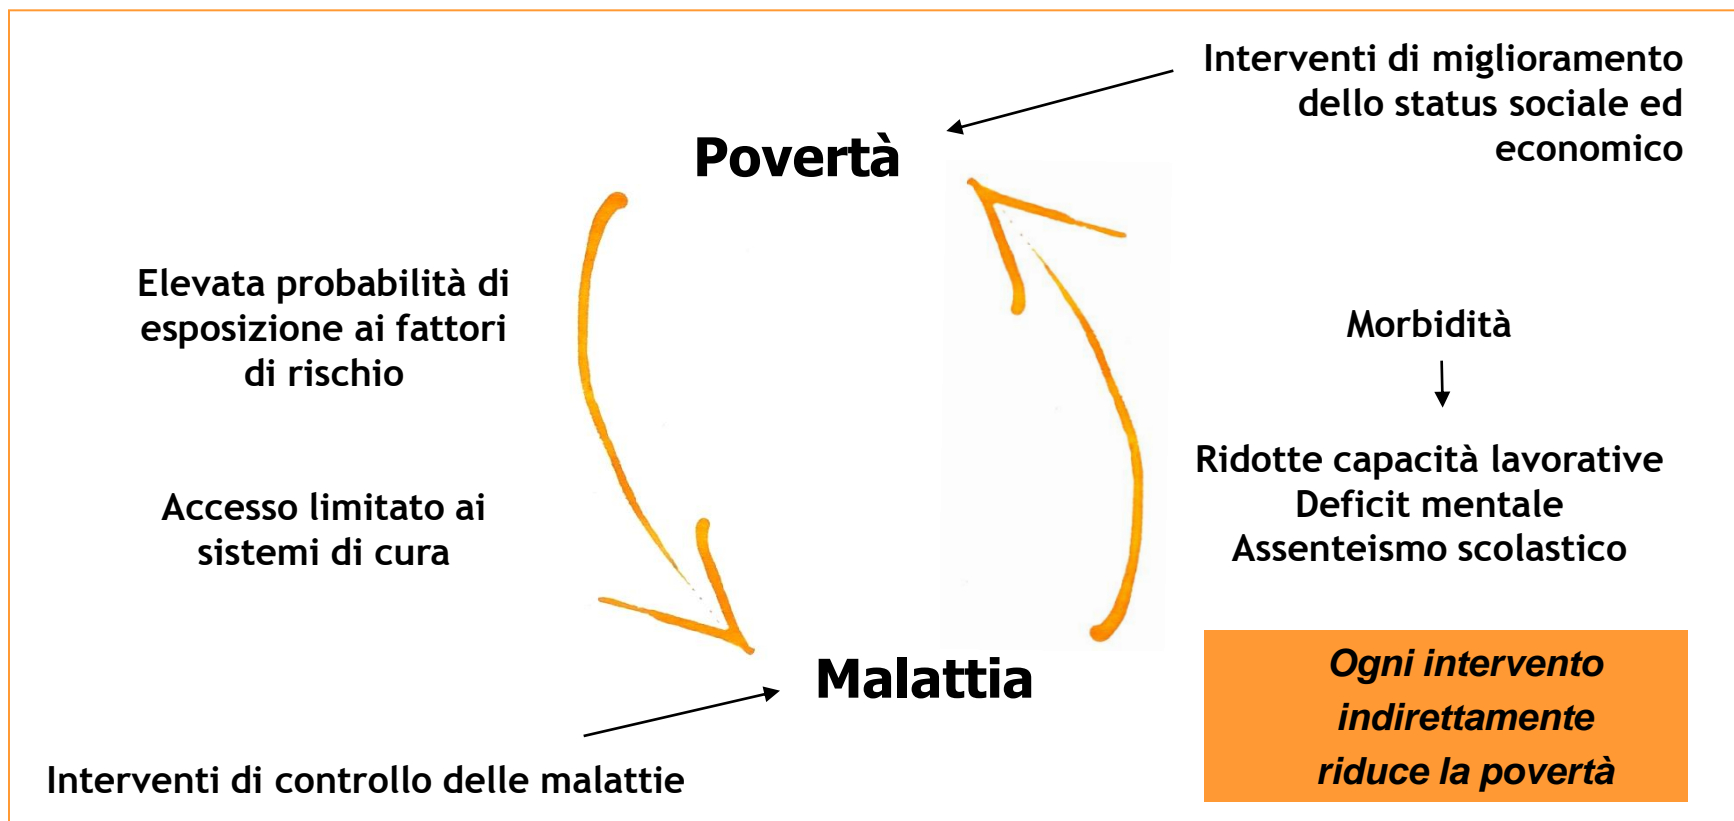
Interventi di miglioramento dello status sociale ed economico

Povertà

Elevata probabilità di esposizione ai fattori di rischio

Accesso limitato ai sistemi di cura

Morbidità

Ridotte capacità lavorative
Deficit mentale
Assenteismo scolastico

Malattia

Interventi di controllo delle malattie

Ogni intervento indirettamente riduce la povertà